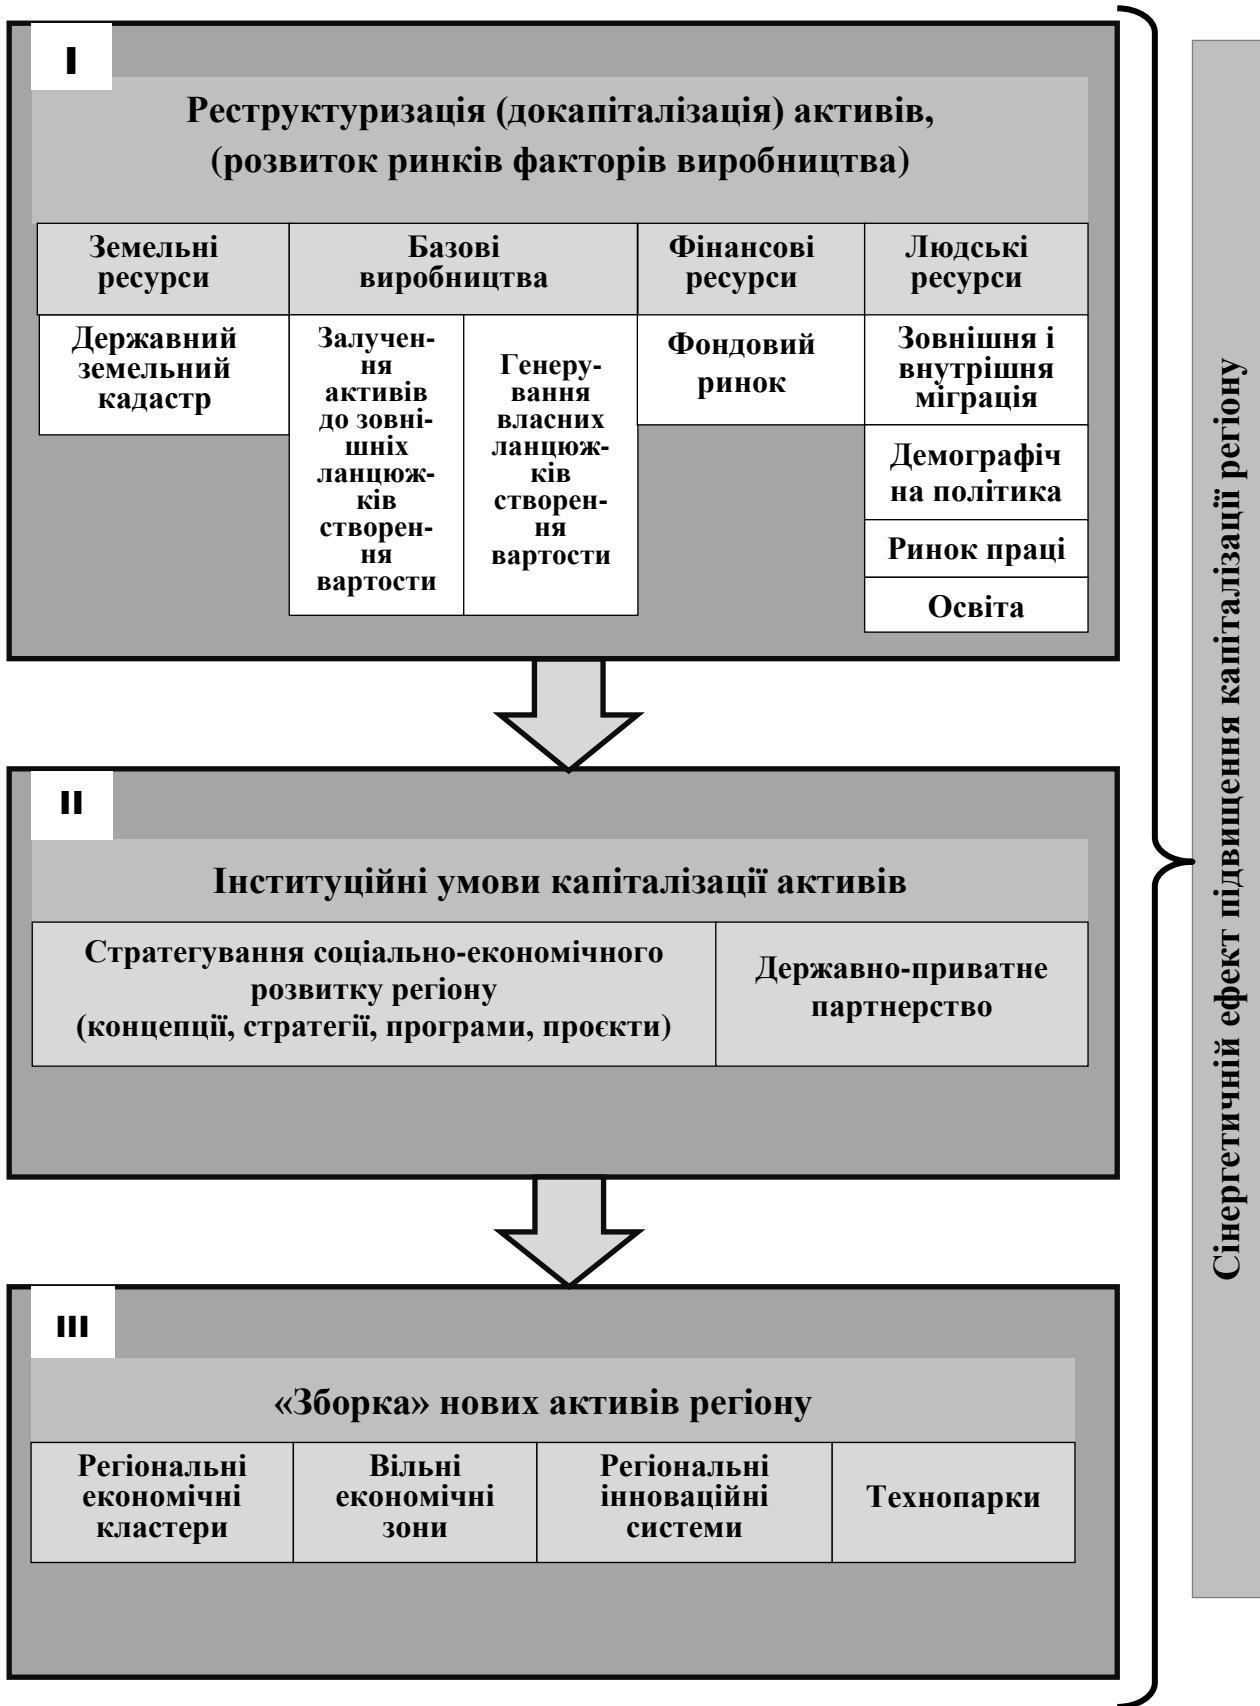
I

Реструктуризація (докапіталізація) активів, (розвиток ринків факторів виробництва)

Земельні ресурси

Державний земельний кадастр

Базові виробництва

Залучення активів до зовнішніх ланцюжків створення вартости

Генерування власних ланцюжків створення вартости

Фінансові ресурси

Фондовий ринок

Людські ресурси

Зовнішня і внутрішня міграція

Демографічна політика

Ринок праці

Освіта

II

Інституційні умови капіталізації активів

Стратегування соціально-економічного розвитку регіону (концепції, стратегії, програми, проєкти)

Державно-приватне партнерство

III

«Зборка» нових активів регіону

Регіональні економічні кластери

Вільні економічні зони

Регіональні інноваційні системи

Технопарки

Сінергетичній ефект підвищення капіталізації регіону